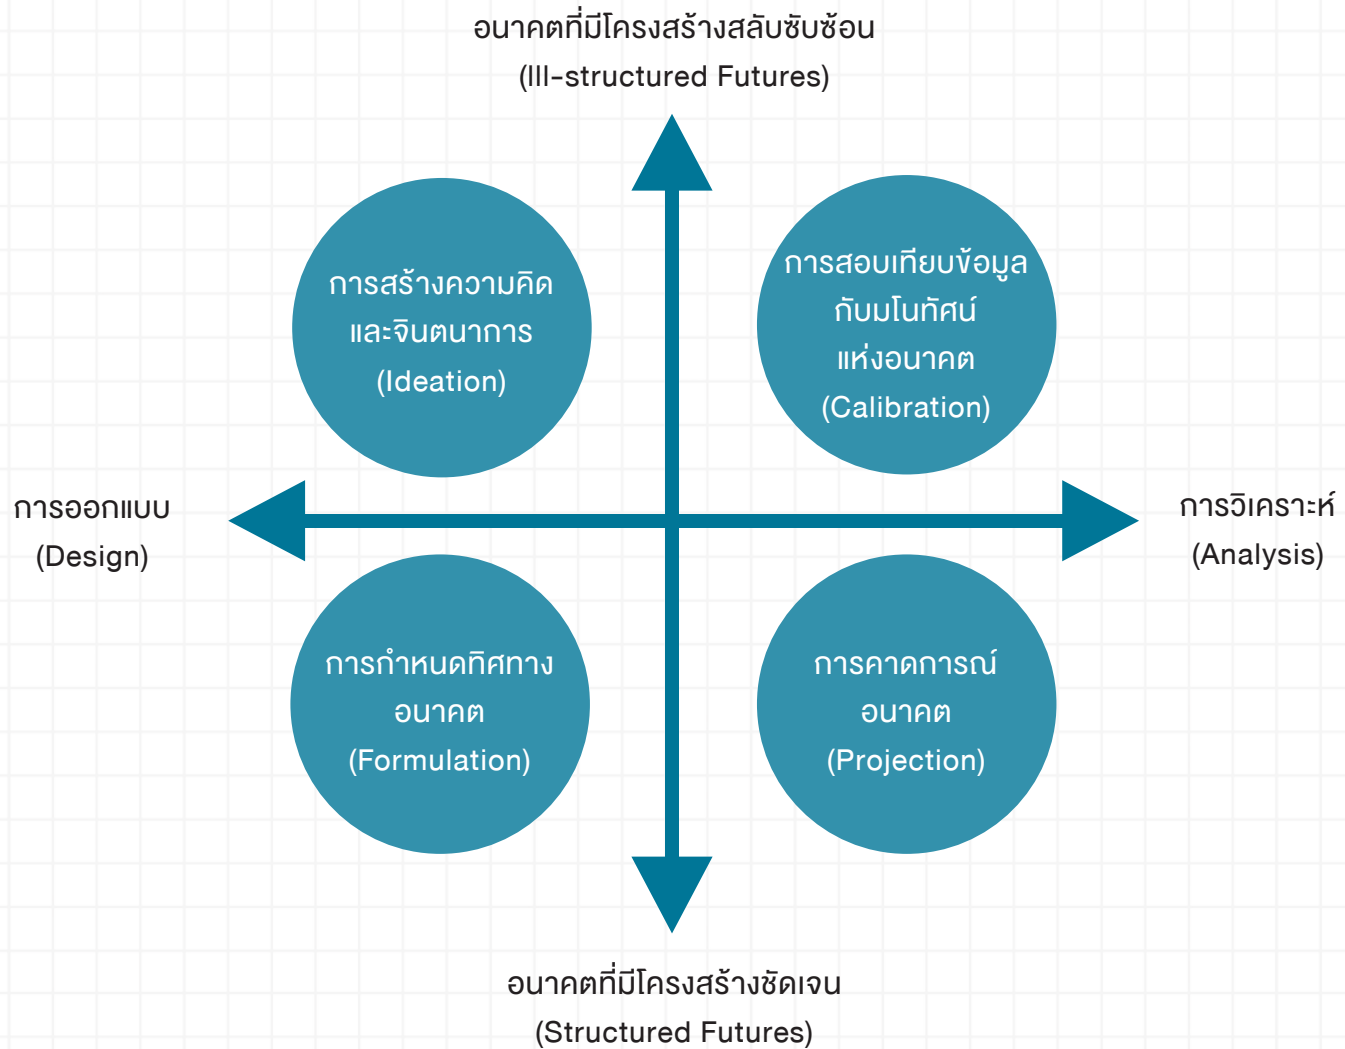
อนาคตที่มีโครงสร้างสลับซับซ้อน
(Ill-structured Futures)

การสร้างความคิดและจินตนาการ
(Ideation)

การสอบเทียบข้อมูลกับมโนทัศน์แห่งอนาคต
(Calibration)

การออกแบบ
(Design)

การวิเคราะห์
(Analysis)

การกำหนดทิศทางอนาคต
(Formulation)

การคาดการณ์อนาคต
(Projection)

อนาคตที่มีโครงสร้างชัดเจน
(Structured Futures)